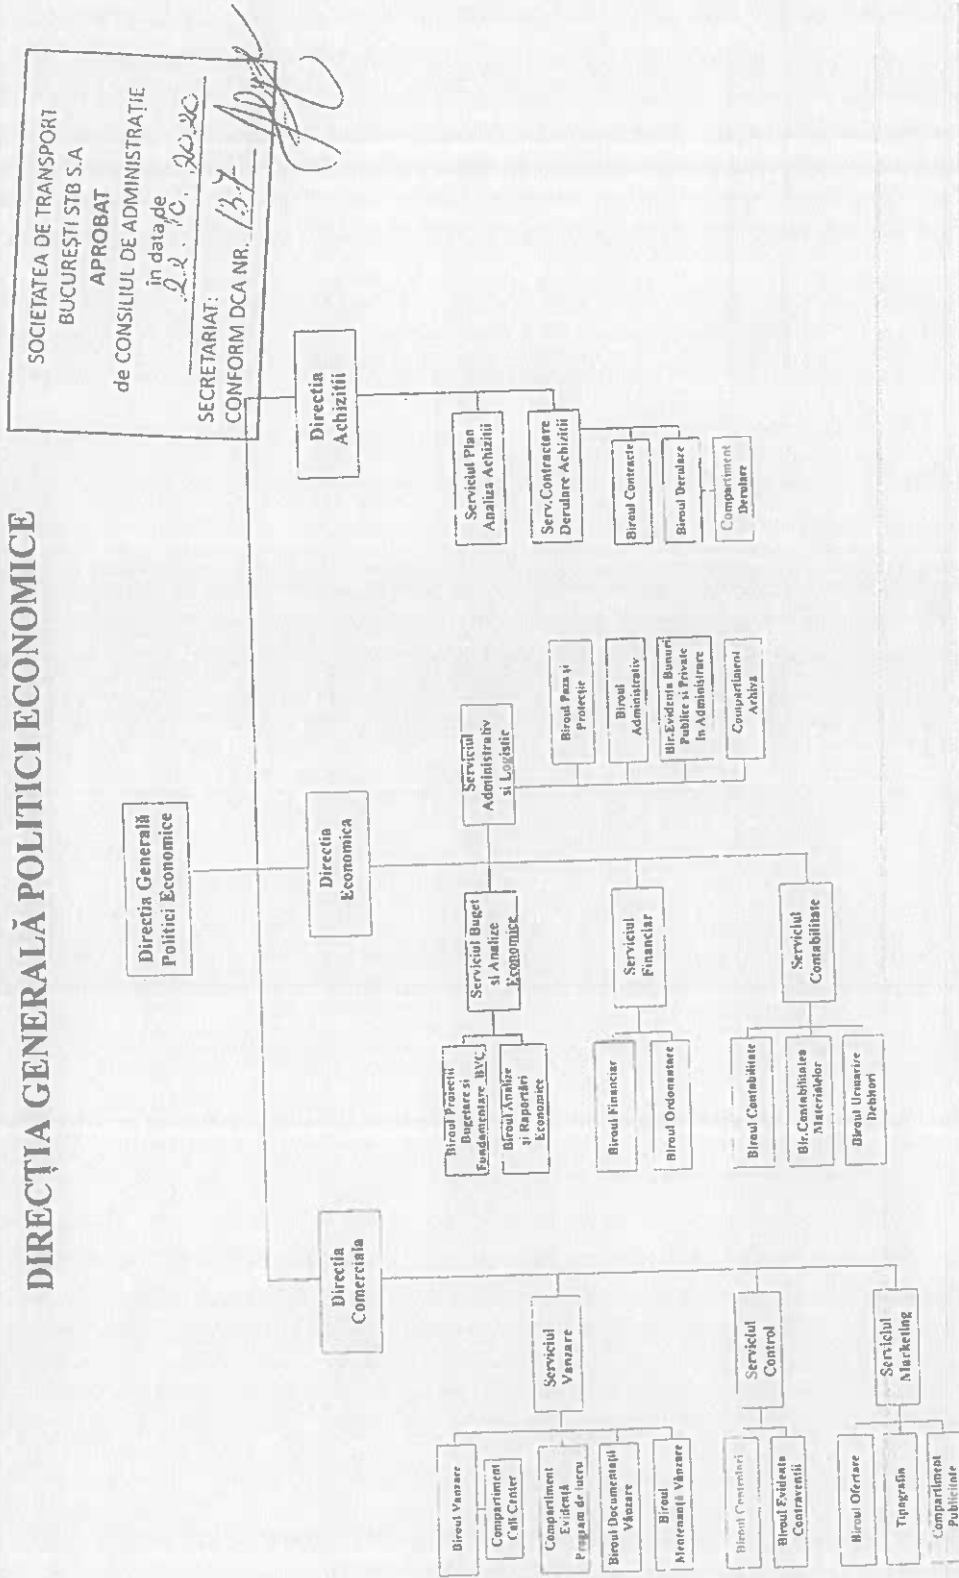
DIRECTIA GENERALĂ POLITICI ECONOMICE

SOCIETATEA DE TRANSPORT BUCUREȘTI STB S.A
APROBAT
de CONSILIUL DE ADMINISTRAȚIE
in data de 22.10.2020
SECRETARIAT:
CONFORM DCA NR. 137

Directia Generală Politici Economice

Directia Comerciala

Directia Economica

Directia Achizitii

Serviciul Vanzare

Biroul Vanzare

Compartiment Call Center

Compartiment Evidență Program de lucru

Biroul Documentații Vânzare

Biroul Mentenanță Vânzare

Serviciul Control

Biroul Controlori

Biroul Evidenta Contraventii

Serviciul Marketing

Biroul Ofertare

Tipografia

Compartiment Publicitate

Serviciul Buget si Analize Economice

Biroul Proiectii Bugetare si Fundamentare BVC

Biroul Analize și Raportări Economice

Serviciul Financiar

Biroul Financiar

Biroul Ordonantare

Serviciul Contabilitate

Biroul Contabilitate

Bir.Contabilitatea Materialelor

Biroul Urmarire Debitori

Serviciul Administrativ si Logistic

Biroul Paza si Protectie

Biroul Administrativ

Bir.Evidenta Bunuri Publice si Private in Administrare

Compartiment Arhiva

Serviciul Plan Analiza Achizitii

Serv.Contractare Derulare Achizitii

Biroul Contracte

Biroul Derulare

Compartiment Derulare